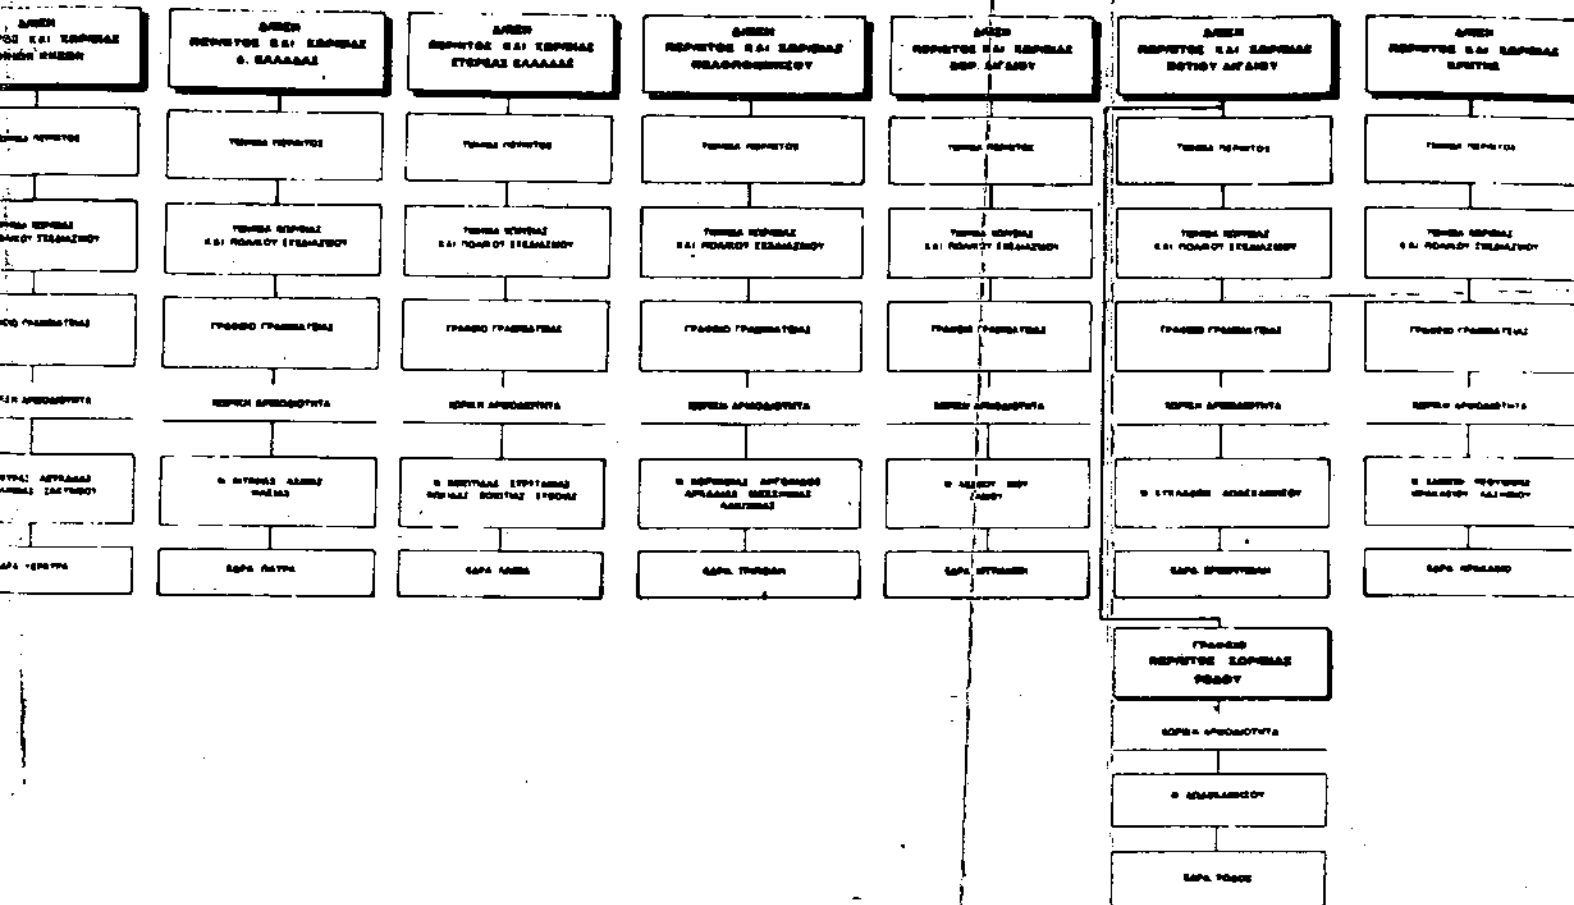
ΔΙΕΝ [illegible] ΚΑΙ ΧΩΡΟΤΑΞΙΑΣ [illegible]

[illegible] ΠΕΡΙΒΑΛΛΟΝΤΟΣ

ΤΜΗΜΑ ΧΩΡΟΤΑΞΙΑΣ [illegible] ΣΧΕΔΙΑΣΜΟΥ

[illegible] ΓΡΑΜΜΑΤΕΙΑΣ

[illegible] ΑΡΜΟΔΙΟΤΗΤΑ

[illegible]

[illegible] ΚΕΡΚΥΡΑ

ΔΙΕΝ ΠΕΡΙΒΑΛΛΟΝΤΟΣ ΚΑΙ ΧΩΡΟΤΑΞΙΑΣ Δ. ΕΛΛΑΔΑΣ

ΤΜΗΜΑ ΠΕΡΙΒΑΛΛΟΝΤΟΣ

ΤΜΗΜΑ ΧΩΡΟΤΑΞΙΑΣ ΚΑΙ ΠΟΛΕΟΔ. ΣΧΕΔΙΑΣΜΟΥ

ΓΡΑΦΕΙΟ ΓΡΑΜΜΑΤΕΙΑΣ

ΧΩΡΙΚΗ ΑΡΜΟΔΙΟΤΗΤΑ

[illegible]

ΕΔΡΑ ΠΑΤΡΑ

ΔΙΕΝ ΠΕΡΙΒΑΛΛΟΝΤΟΣ ΚΑΙ ΧΩΡΟΤΑΞΙΑΣ ΣΤΕΡΕΑΣ ΕΛΛΑΔΑΣ

ΤΜΗΜΑ ΠΕΡΙΒΑΛΛΟΝΤΟΣ

ΤΜΗΜΑ ΧΩΡΟΤΑΞΙΑΣ ΚΑΙ ΠΟΛΕΟΔ. ΣΧΕΔΙΑΣΜΟΥ

ΓΡΑΦΕΙΟ ΓΡΑΜΜΑΤΕΙΑΣ

ΧΩΡΙΚΗ ΑΡΜΟΔΙΟΤΗΤΑ

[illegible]

ΕΔΡΑ ΛΑΜΙΑ

ΔΙΕΝ ΠΕΡΙΒΑΛΛΟΝΤΟΣ ΚΑΙ ΧΩΡΟΤΑΞΙΑΣ ΠΕΛΟΠΟΝΝΗΣΟΥ

ΤΜΗΜΑ ΠΕΡΙΒΑΛΛΟΝΤΟΣ

ΤΜΗΜΑ ΧΩΡΟΤΑΞΙΑΣ ΚΑΙ ΠΟΛΕΟΔ. ΣΧΕΔΙΑΣΜΟΥ

ΓΡΑΦΕΙΟ ΓΡΑΜΜΑΤΕΙΑΣ

ΧΩΡΙΚΗ ΑΡΜΟΔΙΟΤΗΤΑ

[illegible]

ΕΔΡΑ ΤΡΙΠΟΛΗ

ΔΙΕΝ ΠΕΡΙΒΑΛΛΟΝΤΟΣ ΚΑΙ ΧΩΡΟΤΑΞΙΑΣ ΒΟΡ. ΑΙΓΑΙΟΥ

ΤΜΗΜΑ ΠΕΡΙΒΑΛΛΟΝΤΟΣ

ΤΜΗΜΑ ΧΩΡΟΤΑΞΙΑΣ ΚΑΙ ΠΟΛΕΟΔ. ΣΧΕΔΙΑΣΜΟΥ

ΓΡΑΦΕΙΟ ΓΡΑΜΜΑΤΕΙΑΣ

ΧΩΡΙΚΗ ΑΡΜΟΔΙΟΤΗΤΑ

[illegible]

ΕΔΡΑ ΜΥΤΙΛΗΝΗ

ΔΙΕΝ ΠΕΡΙΒΑΛΛΟΝΤΟΣ ΚΑΙ ΧΩΡΟΤΑΞΙΑΣ ΝΟΤΙΟΥ ΑΙΓΑΙΟΥ

ΤΜΗΜΑ ΠΕΡΙΒΑΛΛΟΝΤΟΣ

ΤΜΗΜΑ ΧΩΡΟΤΑΞΙΑΣ ΚΑΙ ΠΟΛΕΟΔ. ΣΧΕΔΙΑΣΜΟΥ

ΓΡΑΦΕΙΟ ΓΡΑΜΜΑΤΕΙΑΣ

ΧΩΡΙΚΗ ΑΡΜΟΔΙΟΤΗΤΑ

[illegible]

ΕΔΡΑ ΕΡΜΟΥΠΟΛΗ

ΓΡΑΦΕΙΟ ΠΕΡΙΒΑΛΛΟΝΤΟΣ ΧΩΡΟΤΑΞΙΑΣ ΡΟΔΟΥ

ΧΩΡΙΚΗ ΑΡΜΟΔΙΟΤΗΤΑ

Ν. ΔΩΔΕΚΑΝΗΣΟΥ

ΕΔΡΑ ΡΟΔΟΣ

ΔΙΕΝ ΠΕΡΙΒΑΛΛΟΝΤΟΣ ΚΑΙ ΧΩΡΟΤΑΞΙΑΣ ΚΡΗΤΗΣ

ΤΜΗΜΑ ΠΕΡΙΒΑΛΛΟΝΤΟΣ

ΤΜΗΜΑ ΧΩΡΟΤΑΞΙΑΣ ΚΑΙ ΠΟΛΕΟΔ. ΣΧΕΔΙΑΣΜΟΥ

ΓΡΑΦΕΙΟ ΓΡΑΜΜΑΤΕΙΑΣ

ΧΩΡΙΚΗ ΑΡΜΟΔΙΟΤΗΤΑ

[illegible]

ΕΔΡΑ ΗΡΑΚΛΕΙΟ